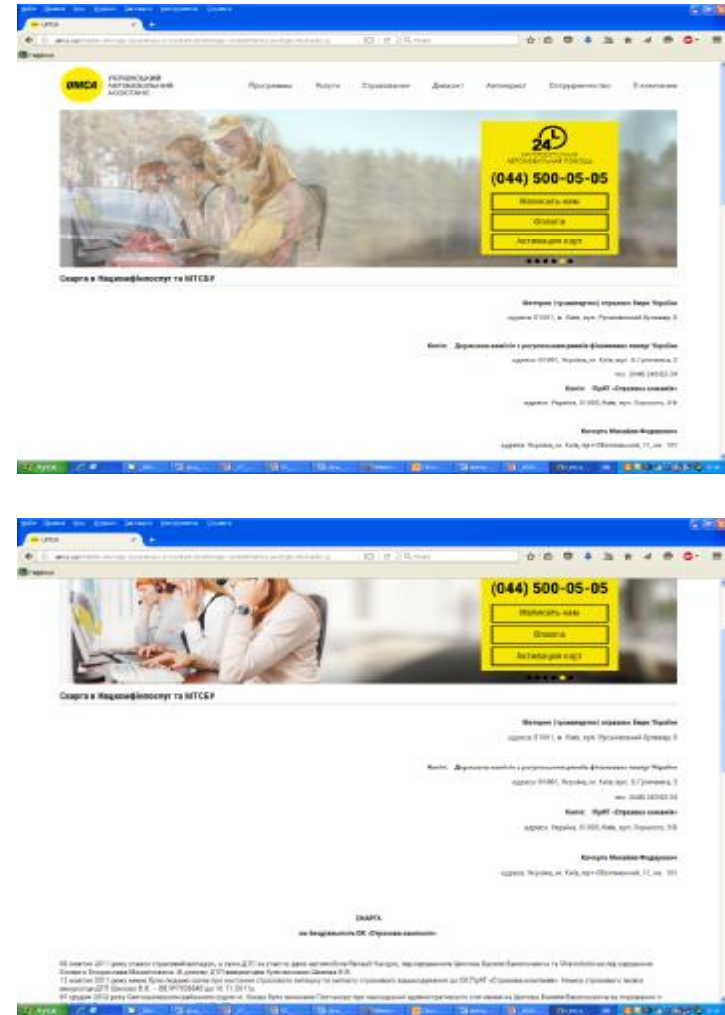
УМСА
УКРАЇНСЬКИЙ АВТОМОБІЛЬНИЙ АСИСТАНС

Програми
Послуги
Страхування
Дисконт
Автоексперт
Співробітництво
Про компанію

24
ЦІЛОДОБОВА АВТОМОБІЛЬНА ДОПОМОГА
(044) 500-05-05
Написати нам
Оплата
Активація карт

Скарга в Нацкомфінпослуг та МТСБУ

Моторне (транспортне) страхове бюро України
адреса: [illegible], м. Київ, вул. Русанівський бульвар, 8

Копія: Державна комісія з регулювання ринків фінансових послуг України
адреса: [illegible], Україна, м. Київ, вул. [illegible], 3
тел. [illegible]

Копія: ПрАТ «Страхова компанія»
адреса: Україна, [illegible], Київ, вул. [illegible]

Кочерга Михайло Федорович
адреса: Україна, м. Київ, вул. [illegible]

(044) 500-05-05
Написати нам
Оплата
Активація карт

Скарга в Нацкомфінпослуг та МТСБУ

Моторне (транспортне) страхове бюро України
адреса: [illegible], м. Київ, вул. Русанівський бульвар, 8

Копія: Державна комісія з регулювання ринків фінансових послуг України
адреса: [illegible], Україна, м. Київ, вул. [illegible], 3
тел. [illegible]

Копія: ПрАТ «Страхова компанія»
адреса: Україна, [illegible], Київ, вул. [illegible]

Кочерга Михайло Федорович
адреса: Україна, м. Київ, вул. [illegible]

СКАРГА
на бездіяльність СК «Страхова компанія»

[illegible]